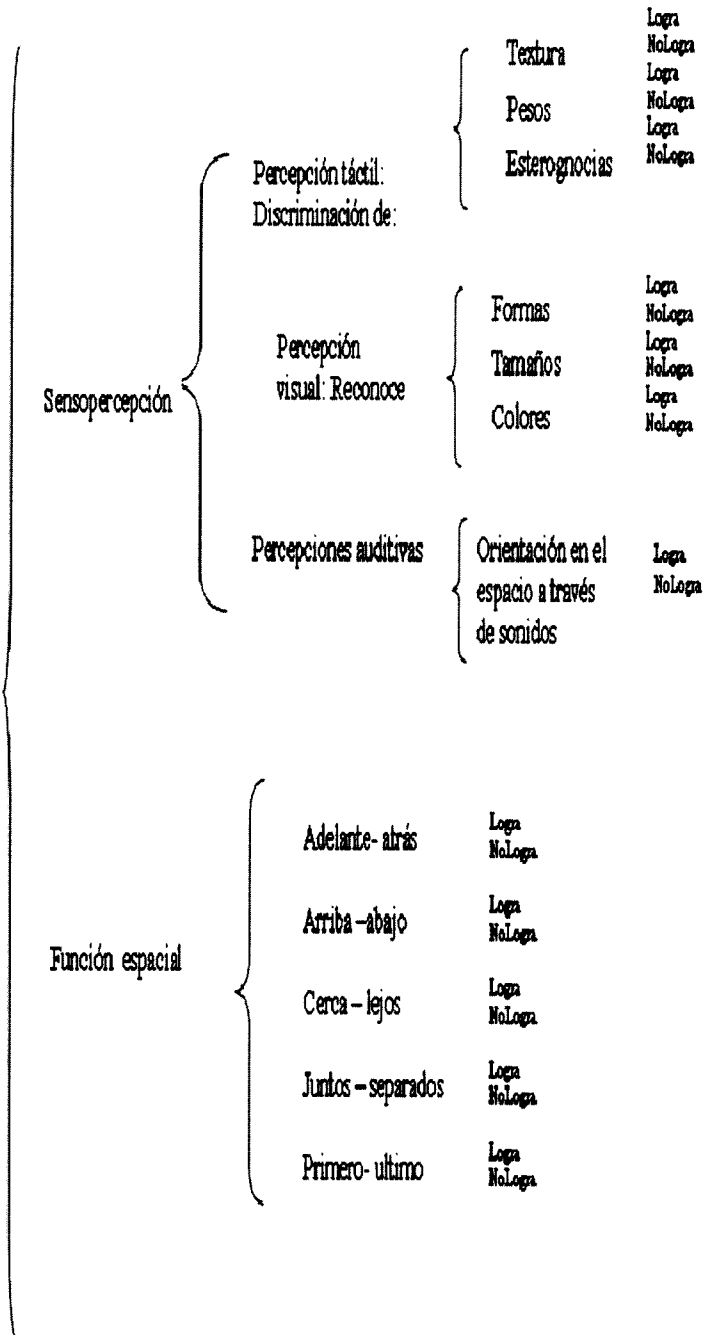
Sensopercepción

Percepción táctil: Discriminación de:

Textura
Logra
NoLogra

Pesos
Logra
NoLogra

Esterognocias
Logra
NoLogra

Percepción visual: Reconoce

Formas
Logra
NoLogra

Tamaños
Logra
NoLogra

Colores
Logra
NoLogra

Percepciones auditivas

Orientación en el espacio a través de sonidos
Logra
NoLogra

Función espacial

Adelante- atrás
Logra
NoLogra

Arriba –abajo
Logra
NoLogra

Cerca – lejos
Logra
NoLogra

Juntos – separados
Logra
NoLogra

Primero- ultimo
Logra
NoLogra